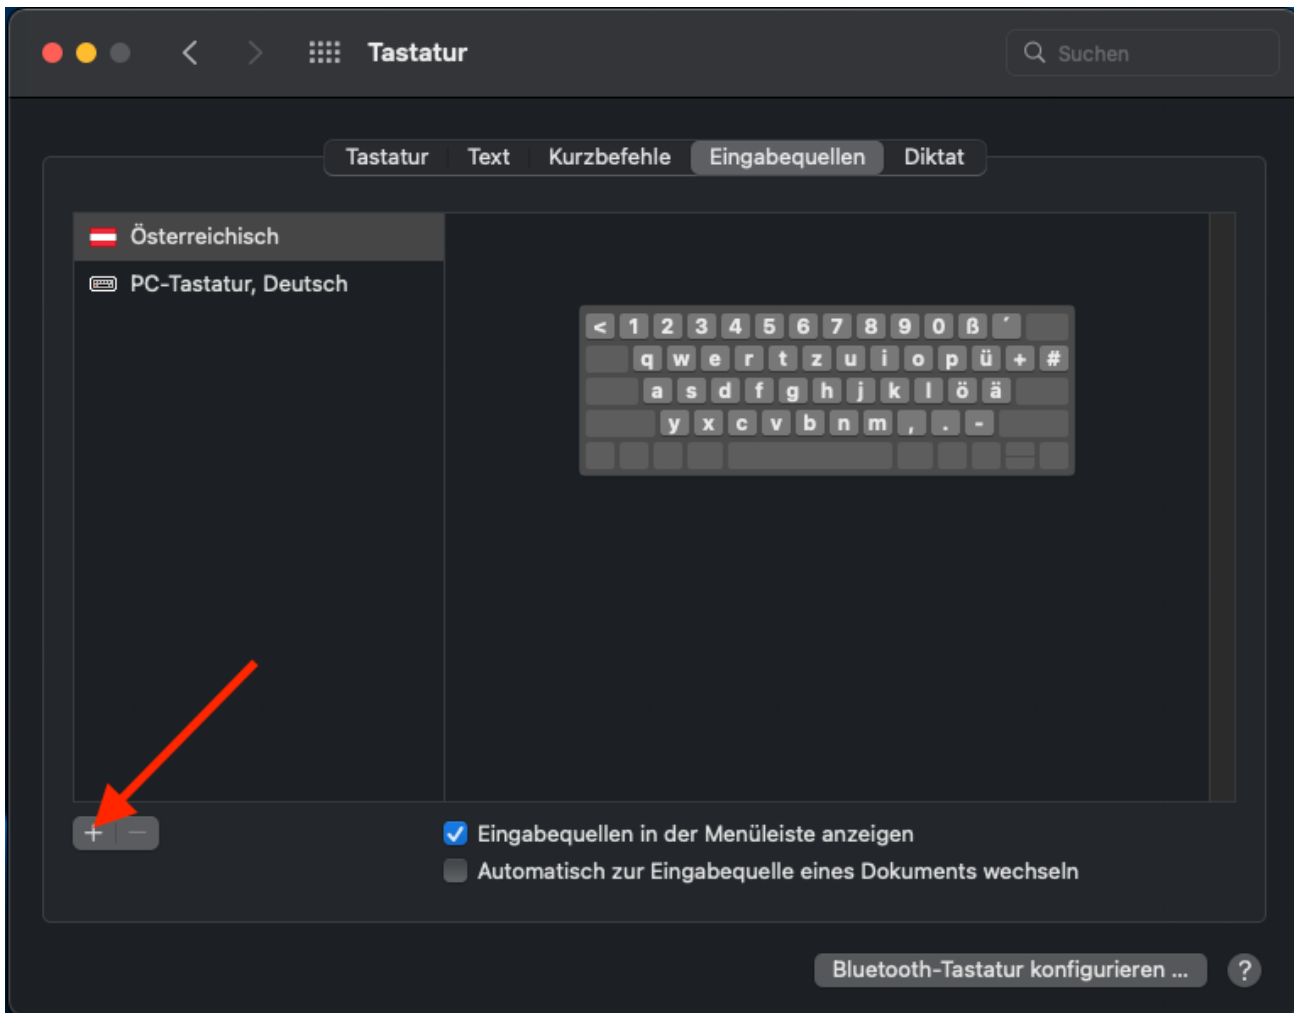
Tastatur

Suchen

Tastatur Text Kurzbefehle Eingabequellen Diktat

Österreichisch
PC-Tastatur, Deutsch

< 1 2 3 4 5 6 7 8 9 0 ß ´
q w e r t z u i o p ü + #
a s d f g h j k l ö ä
y x c v b n m , . -

+ −

Eingabequellen in der Menüleiste anzeigen
Automatisch zur Eingabequelle eines Dokuments wechseln

Bluetooth-Tastatur konfigurieren ...

?